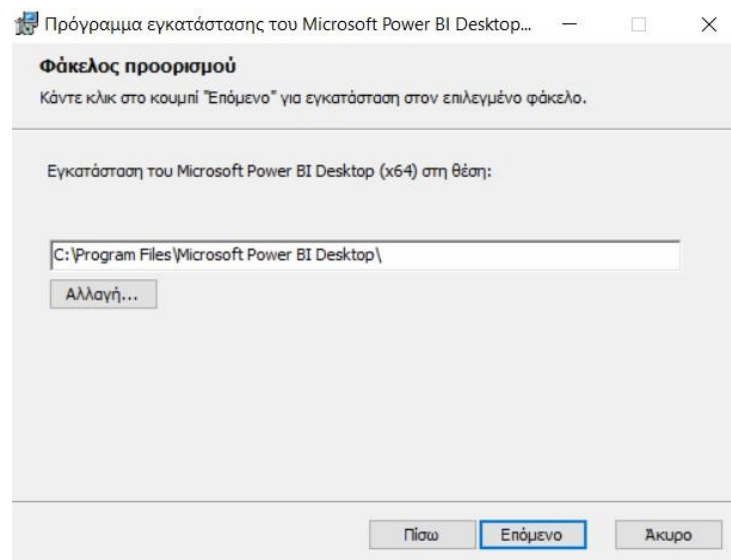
Πρόγραμμα εγκατάστασης του Microsoft Power BI Desktop...

Φάκελος προορισμού

Κάντε κλικ στο κουμπί "Επόμενο" για εγκατάσταση στον επιλεγμένο φάκελο.

Εγκατάσταση του Microsoft Power BI Desktop (x64) στη θέση:

C:\Program Files\Microsoft Power BI Desktop\

Αλλαγή...

Πίσω

Επόμενο

Άκυρο